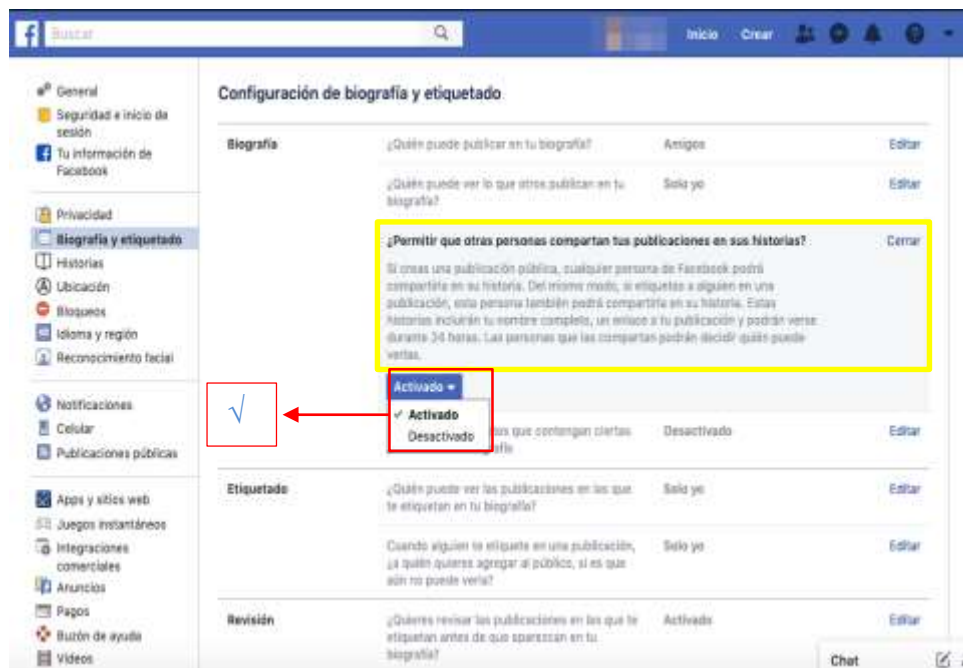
Buscar

Inicio Crear

General
Seguridad e inicio de sesión
Tu información de Facebook

Privacidad
Biografía y etiquetado
Historias
Ubicación
Bloqueos
Idioma y región
Reconocimiento facial

Notificaciones
Celular
Publicaciones públicas

Apps y sitios web
Juegos instantáneos
Integraciones comerciales
Anuncios
Pagos
Buzón de ayuda
Videos

Configuración de biografía y etiquetado

Biografía

¿Quién puede publicar en tu biografía? Amigos Editar

¿Quién puede ver lo que otros publican en tu biografía? Solo yo Editar

¿Permitir que otras personas compartan tus publicaciones en sus historias? Cerrar

Si creas una publicación pública, cualquier persona de Facebook podrá compartirla en su historia. Del mismo modo, si etiquetas a alguien en una publicación, esta persona también podrá compartirla en su historia. Estas historias incluirán tu nombre completo, un enlace a tu publicación y podrán verse durante 24 horas. Las personas que las compartan podrán decidir quién puede verlas.

Activado
✓ Activado
Desactivado

√

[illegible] que contengan ciertas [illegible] biografía Desactivado Editar

Etiquetado

¿Quién puede ver las publicaciones en las que te etiquetan en tu biografía? Solo yo Editar

Cuando alguien te etiquete en una publicación, ¿a quién quieres agregar al público, si es que aún no puede verla? Solo yo Editar

Revisión

¿Quieres revisar las publicaciones en las que te etiquetan antes de que aparezcan en tu biografía? Activado Editar

Chat